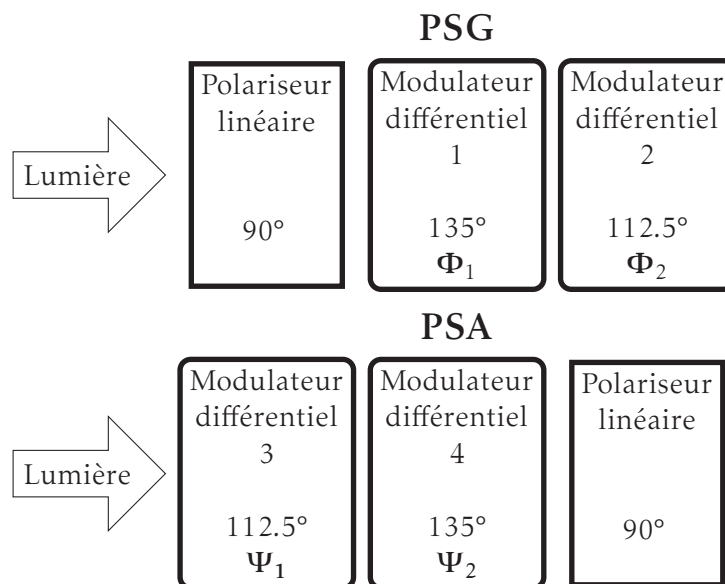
PSG

Lumière

Polariseur linéaire

90°

Modulateur différentiel 1

135°
$\Phi_1$

Modulateur différentiel 2

112.5°
$\Phi_2$

PSA

Lumière

Modulateur différentiel 3

112.5°
$\Psi_1$

Modulateur différentiel 4

135°
$\Psi_2$

Polariseur linéaire

90°